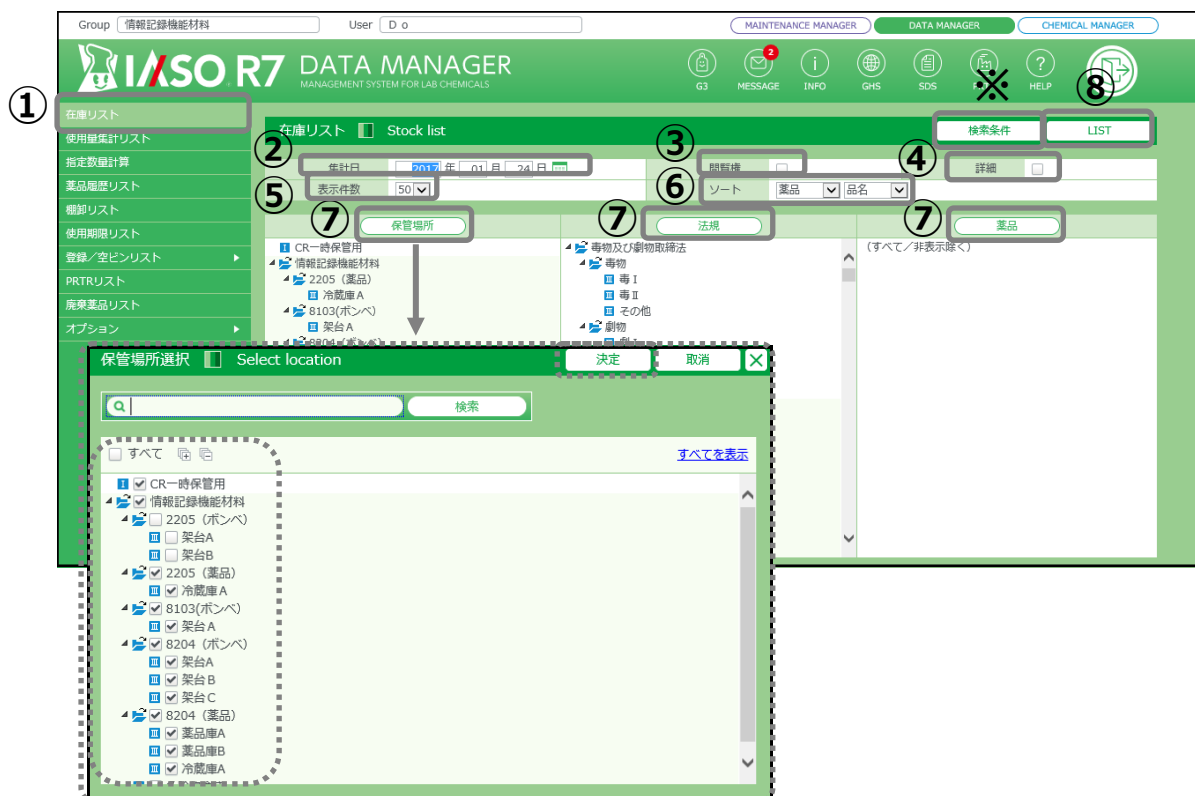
Group 情報記録機能材料 User D o

MAINTENANCE MANAGER DATA MANAGER CHEMICAL MANAGER

IASO R7 DATA MANAGER
MANAGEMENT SYSTEM FOR LAB CHEMICALS

G3 MESSAGE 2 INFO GHS SDS ※ HELP

①
在庫リスト
使用量集計リスト
指定数量計算
薬品履歴リスト
棚卸リスト
使用期限リスト
登録／空ビンリスト
PRTRリスト
廃棄薬品リスト
オプション

在庫リスト Stock list

検索条件 ⑧ LIST

② 集計日 2017 年 01 月 24 日
③ 問題性
④ 詳細
⑤ 表示件数 50
⑥ ソート 薬品 品名

⑦ 保管場所 ⑦ 法規 ⑦ 薬品

CR一時保管用
情報記録機能材料
2205（薬品）
冷蔵庫A
8103(ボンベ)
架台A

毒物及び劇物取締法
毒物
毒Ⅰ
毒Ⅱ
その他
劇物

（すべて／非表示除く）

保管場所選択 Select location

決定 取消

検索

すべて

すべてを表示

CR一時保管用
情報記録機能材料
2205（ボンベ）
架台A
架台B
2205（薬品）
冷蔵庫A
8103(ボンベ)
架台A
8204（ボンベ）
架台A
架台B
架台C
8204（薬品）
薬品庫A
薬品庫B
冷蔵庫A